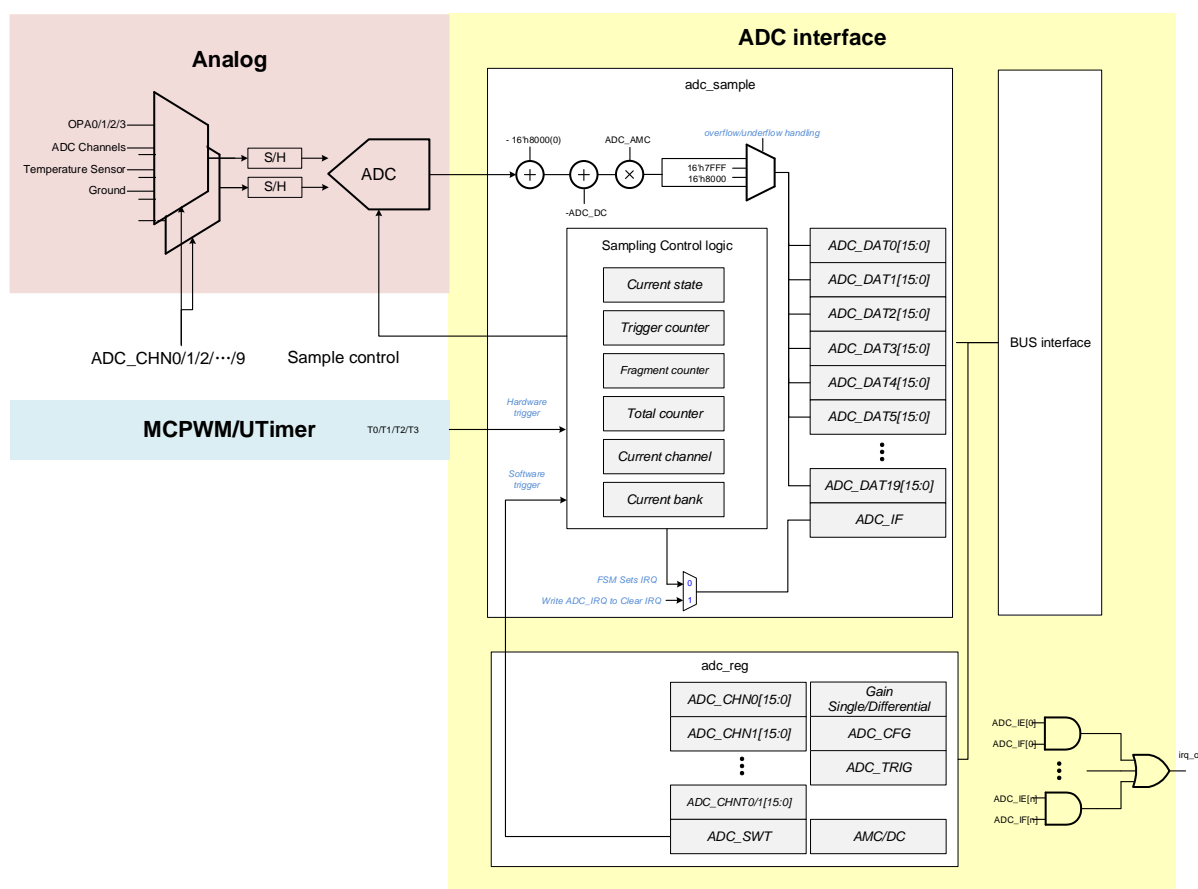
Analog

ADC interface

OPA0/1/2/3
ADC Channels
Temperature Sensor
Ground

S/H
S/H
ADC

ADC_CHN0/1/2/···/9
Sample control

adc_sample

- 16'h8000(0)
ADC_AMC
overflow/underflow handling
16'h7FFF
16'h8000
-ADC_DC

Sampling Control logic
Current state
Trigger counter
Fragment counter
Total counter
Current channel
Current bank

ADC_DAT0[15:0]
ADC_DAT1[15:0]
ADC_DAT2[15:0]
ADC_DAT3[15:0]
ADC_DAT4[15:0]
ADC_DAT5[15:0]
ADC_DAT19[15:0]
ADC_IF

BUS interface

MCPWM/UTimer
T0/T1/T2/T3
Hardware trigger
Software trigger

FSM Sets IRQ
Write ADC_IRQ to Clear IRQ
0
1

adc_reg
ADC_CHN0[15:0]
ADC_CHN1[15:0]
ADC_CHNT0/1[15:0]
ADC_SWT
Gain Single/Differential
ADC_CFG
ADC_TRIG
AMC/DC

ADC_IE[0]
ADC_IF[0]
ADC_IE[n]
ADC_IF[n]
irq_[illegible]